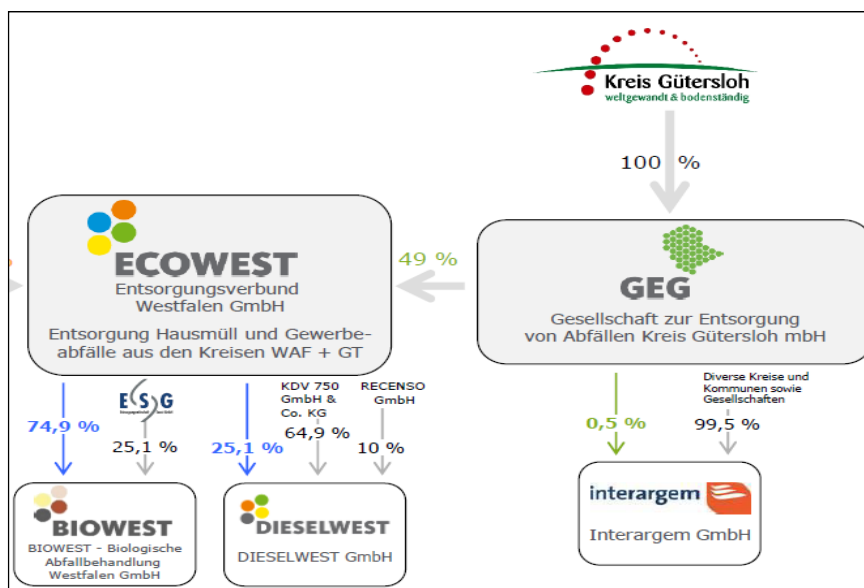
Kreis Gütersloh
weltgewandt & bodenständig

100 %

ECOWEST
Entsorgungsverbund Westfalen GmbH

Entsorgung Hausmüll und Gewerbeabfälle aus den Kreisen WAF + GT

49 %

GEG
Gesellschaft zur Entsorgung von Abfällen Kreis Gütersloh mbH

74,9 %

ESG

25,1 %

25,1 %

KDV 750 GmbH & Co. KG

64,9 %

RECENSO GmbH

10 %

0,5 %

Diverse Kreise und Kommunen sowie Gesellschaften

99,5 %

BIOWEST
BIOWEST - Biologische Abfallbehandlung Westfalen GmbH

DIESELWEST
DIESELWEST GmbH

interargem
Interargem GmbH